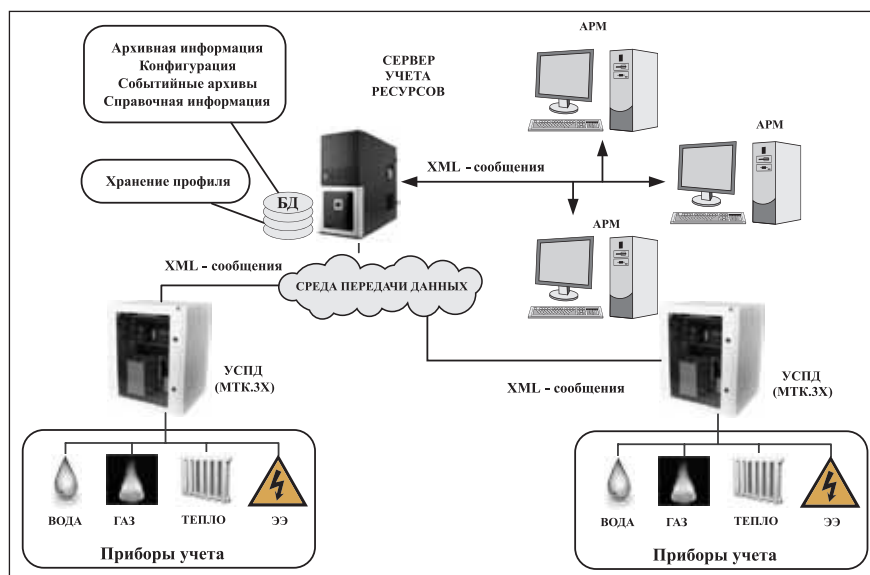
Архивная информация
Конфигурация
Событийные архивы
Справочная информация

СЕРВЕР
УЧЕТА
РЕСУРСОВ

АРМ

АРМ

Хранение профиля

БД

XML - сообщения

АРМ

XML - сообщения

СРЕДА ПЕРЕДАЧИ ДАННЫХ

УСПД
(МТК.3Х)

XML - сообщения

УСПД
(МТК.3Х)

ВОДА ГАЗ ТЕПЛО ЭЭ

Приборы учета

ВОДА ГАЗ ТЕПЛО ЭЭ

Приборы учета